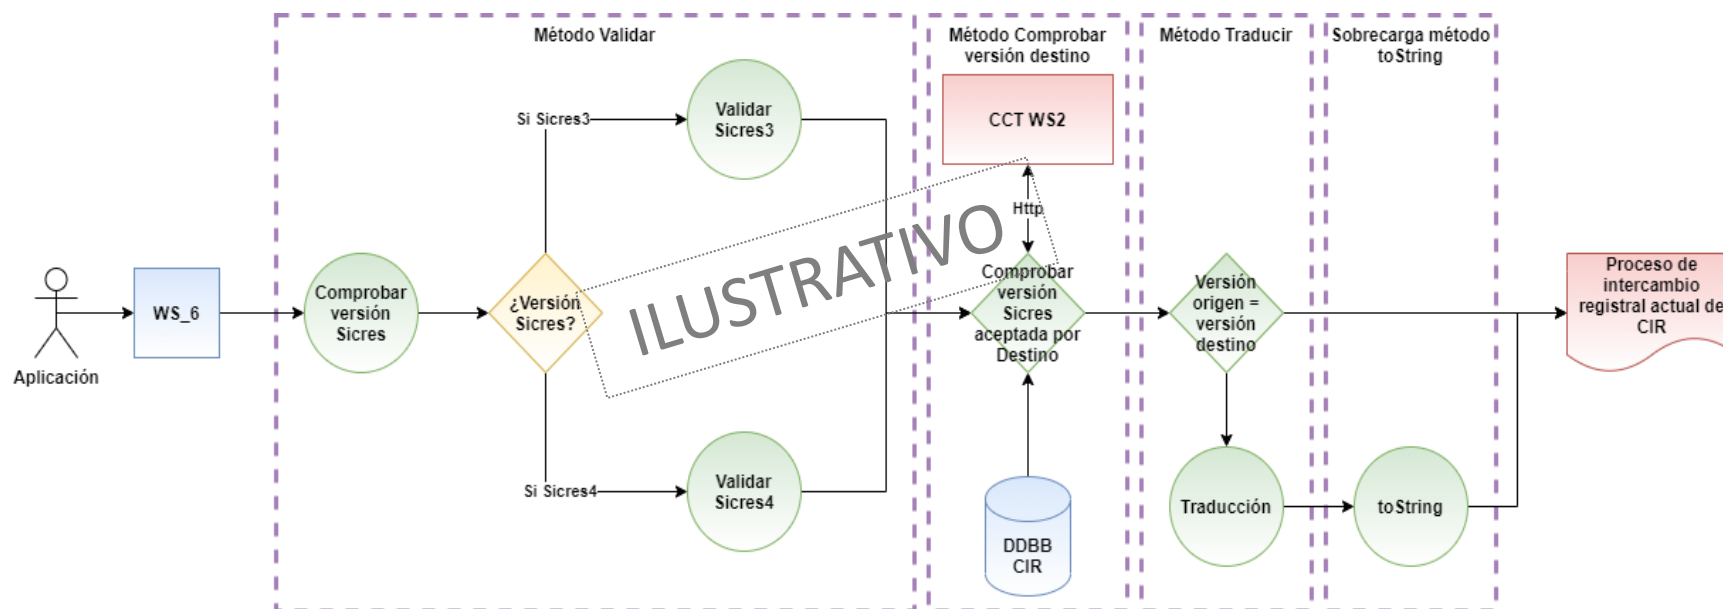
Método Validar

Método Comprobar versión destino

Método Traducir

Sobrecarga método toString

CCT WS2

Http

Si Sicres3

Validar Sicres3

Aplicación

WS_6

Comprobar versión Sicres

¿Versión Sicres?

ILUSTRATIVO

Comprobar versión Sicres aceptada por Destino

Versión origen = versión destino

Proceso de intercambio registral actual de CIR

Si Sicres4

Validar Sicres4

DDBB CIR

Traducción

toString